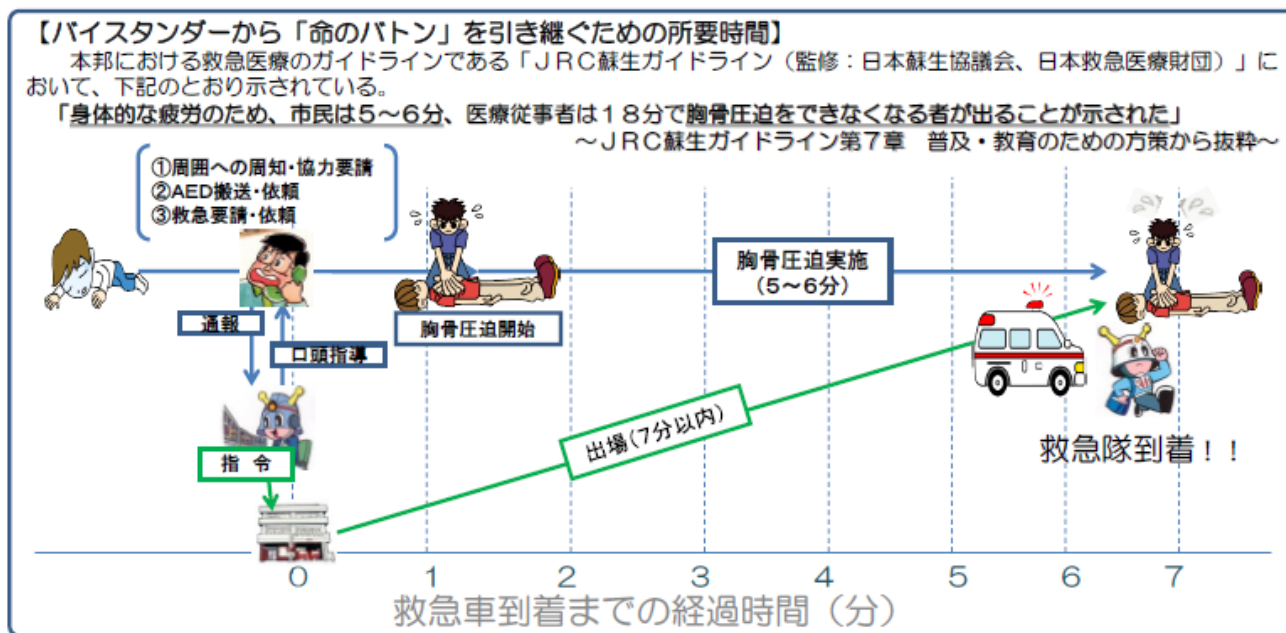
【バイスタンダーから「命のバトン」を引き継ぐための所要時間】

本邦における救急医療のガイドラインである「ＪＲＣ蘇生ガイドライン（監修：日本蘇生協議会、日本救急医療財団）」において、下記のとおり示されている。

「身体的な疲労のため、市民は５～６分、医療従事者は１８分で胸骨圧迫をできなくなる者が出ることが示された」

～ＪＲＣ蘇生ガイドライン第７章　普及・教育のための方策から抜粋～

①周囲への周知・協力要請
②AED搬送・依頼
③救急要請・依頼

通報

口頭指導

指　令

胸骨圧迫開始

胸骨圧迫実施
（5～6分）

出場（7分以内）

救急隊到着！！

0　1　2　3　4　5　6　7

救急車到着までの経過時間（分）